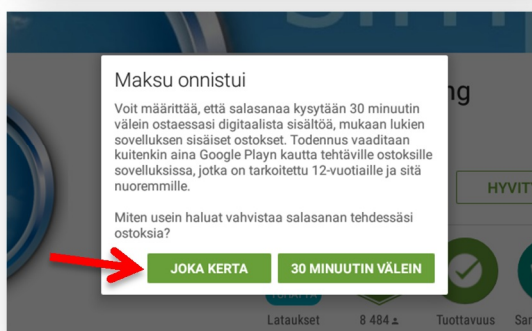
Maksu onnistui

Voit määrittää, että salasanaa kysytään 30 minuutin välein ostaessasi digitaalista sisältöä, mukaan lukien sovelluksen sisäiset ostokset. Todennus vaaditaan kuitenkin aina Google Playn kautta tehtäville ostoksille sovelluksissa, jotka on tarkoitettu 12-vuotiaille ja sitä nuoremmille.

Miten usein haluat vahvistaa salasanan tehdessäsi ostoksia?

JOKA KERTA

30 MINUUTIN VÄLEIN

ng

HYVIT

Lataukset

8 484

Tuottavuus

Sa